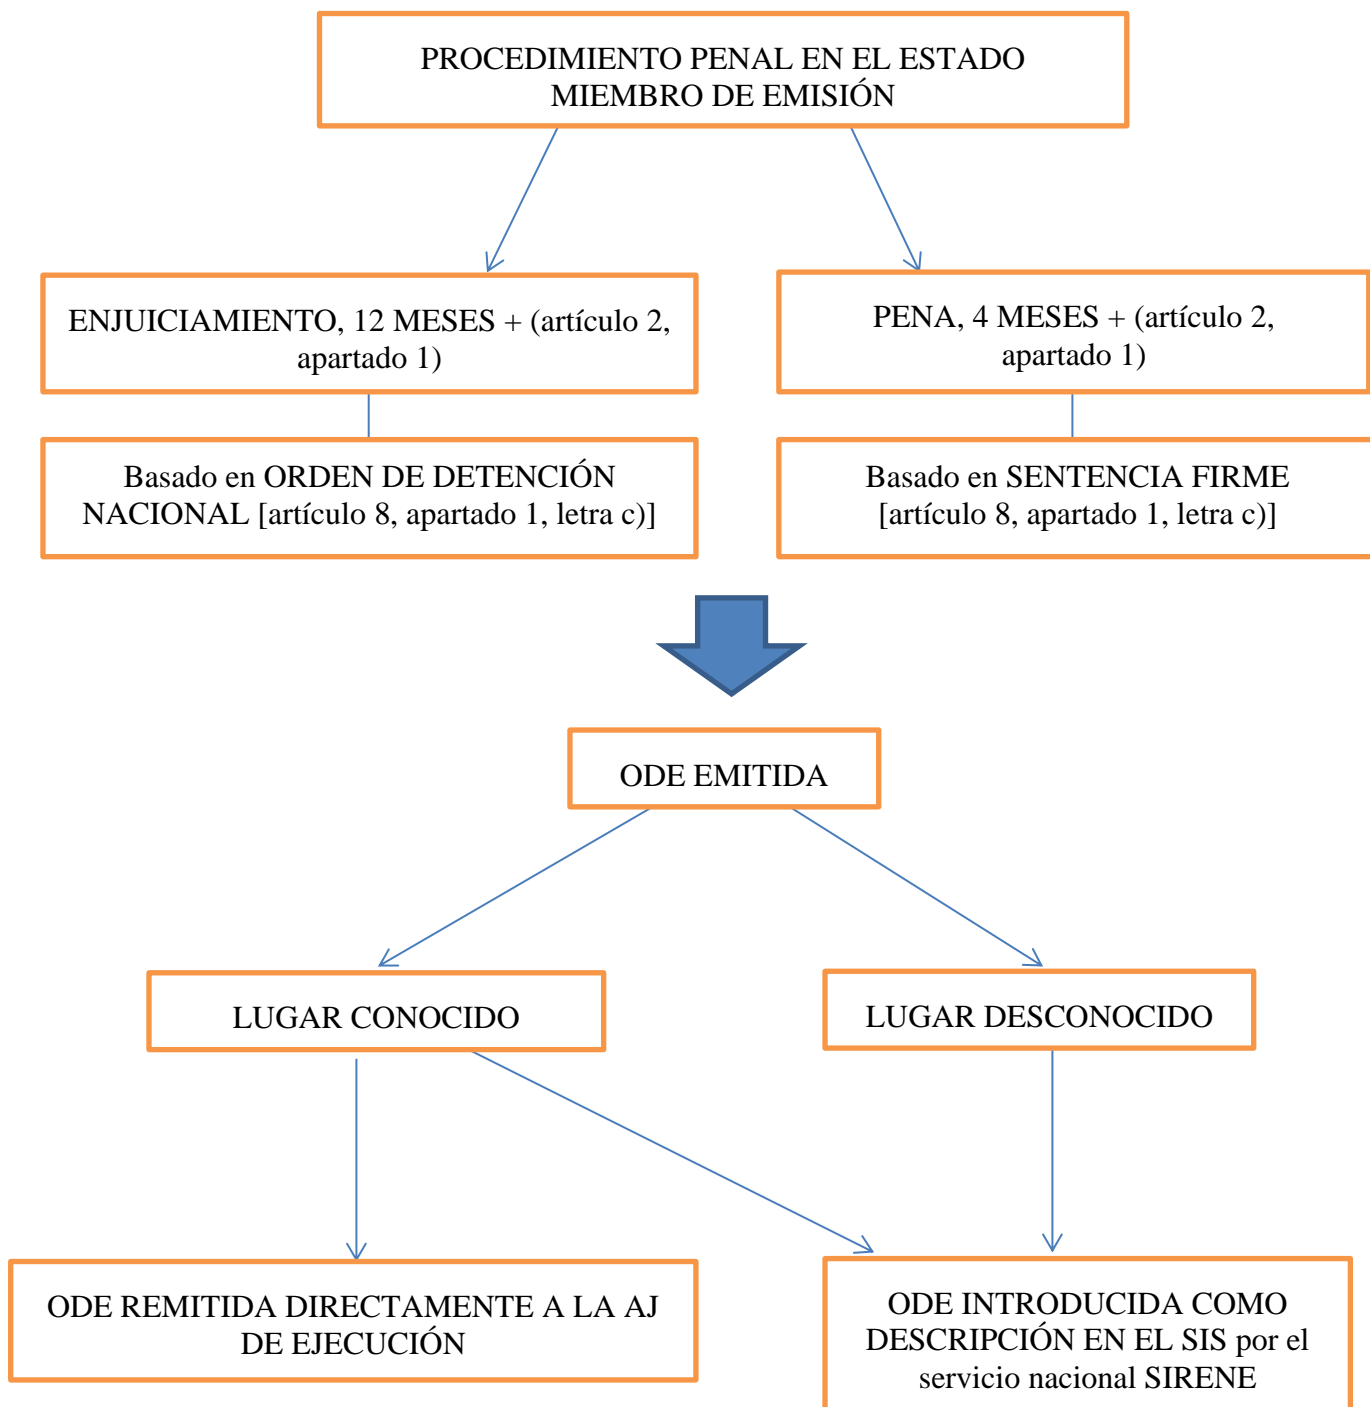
PROCEDIMIENTO PENAL EN EL ESTADO MIEMBRO DE EMISIÓN

ENJUICIAMIENTO, 12 MESES + (artículo 2, apartado 1)

Basado en ORDEN DE DETENCIÓN NACIONAL [artículo 8, apartado 1, letra c)]

PENA, 4 MESES + (artículo 2, apartado 1)

Basado en SENTENCIA FIRME [artículo 8, apartado 1, letra c)]

ODE EMITIDA

LUGAR CONOCIDO

LUGAR DESCONOCIDO

ODE REMITIDA DIRECTAMENTE A LA AJ DE EJECUCIÓN

ODE INTRODUCIDA COMO DESCRIPCIÓN EN EL SIS por el servicio nacional SIRENE